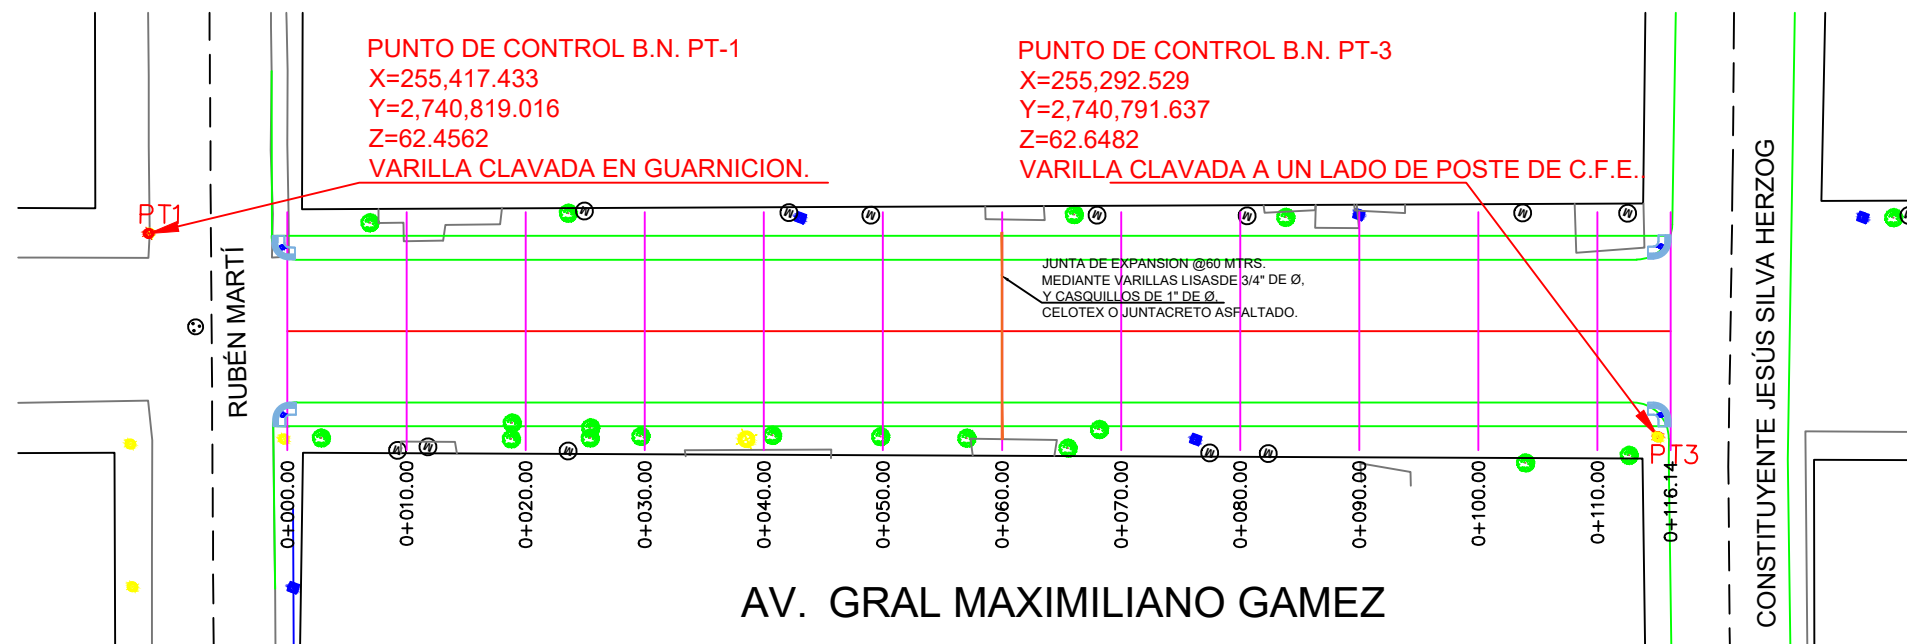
PUNTO DE CONTROL B.N. PT-1
X=255,417.433
Y=2,740,819.016
Z=62.4562
VARILLA CLAVADA EN GUARNICION.

PUNTO DE CONTROL B.N. PT-3
X=255,292.529
Y=2,740,791.637
Z=62.6482
VARILLA CLAVADA A UN LADO DE POSTE DE C.F.E.

PT1

RUBÉN MARTÍ

JUNTA DE EXPANSION @60 MTRS.
MEDIANTE VARILLAS LISASDE 3/4" DE Ø,
Y CASQUILLOS DE 1" DE Ø,
CELOTEX O JUNTACRETO ASFALTADO.

PT3

0+000.00
0+010.00
0+020.00
0+030.00
0+040.00
0+050.00
0+060.00
0+070.00
0+080.00
0+090.00
0+100.00
0+110.00
0+116.14

CONSTITUYENTE JESÚS SILVA HERZOG

AV. GRAL MAXIMILIANO GAMEZ